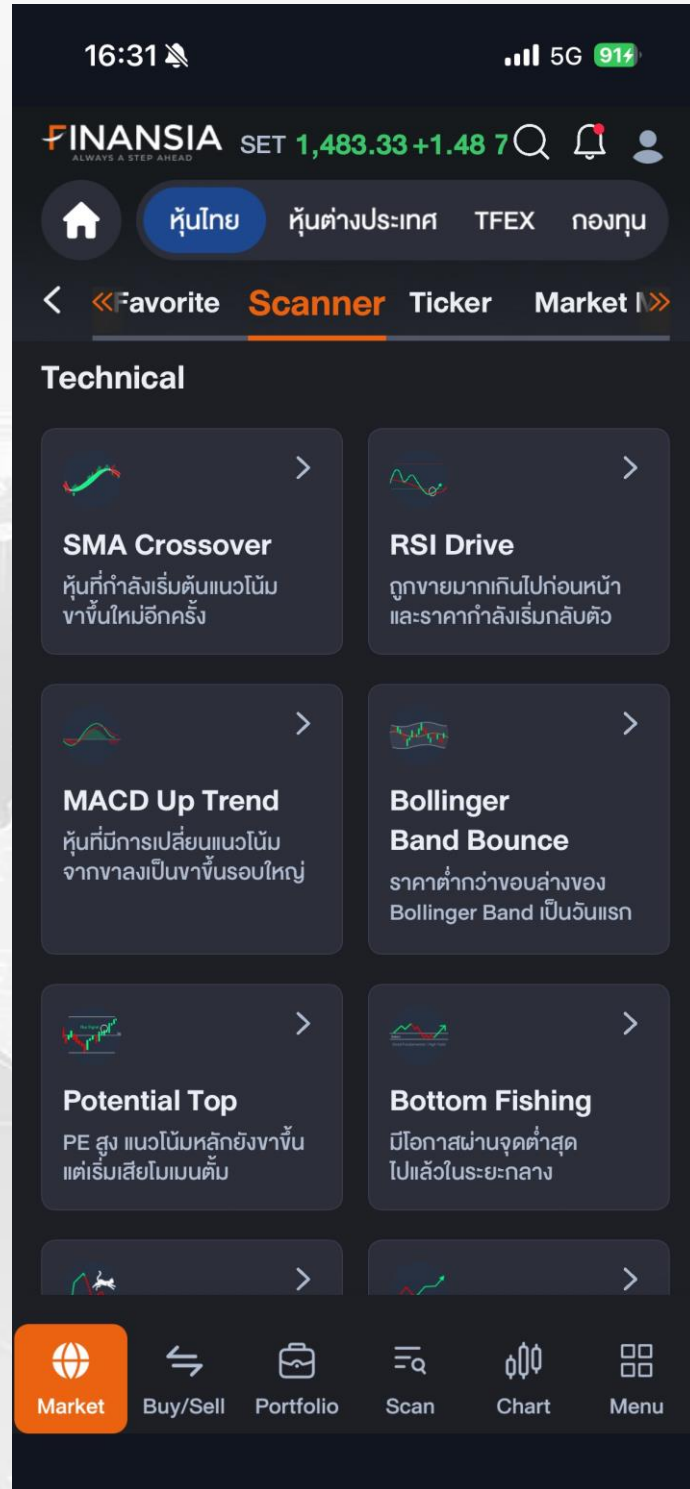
16:31

5G 91

FINANSIA
ALWAYS A STEP AHEAD

SET 1,483.33 +1.48 7

หุ้นไทย หุ้นต่างประเทศ TFEX กองทุน

< «Favorite Scanner Ticker Market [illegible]»

Technical

SMA Crossover
หุ้นที่กำลังเริ่มต้นแนวโน้มขาขึ้นใหม่อีกครั้ง

RSI Drive
ถูกขายมากเกินไปก่อนหน้าและราคากำลังเริ่มกลับตัว

MACD Up Trend
หุ้นที่มีการเปลี่ยนแนวโน้มจากขาลงเป็นขาขึ้นรอบใหญ่

Bollinger Band Bounce
ราคาต่ำกว่าขอบล่างของ Bollinger Band เป็นวันแรก

Potential Top
PE สูง แนวโน้มหลักยังขาขึ้น แต่เริ่มเสียโมเมนตั้ม

Bottom Fishing
มีโอกาสผ่านจุดต่ำสุดไปแล้วในระยะกลาง

Market Buy/Sell Portfolio Scan Chart Menu